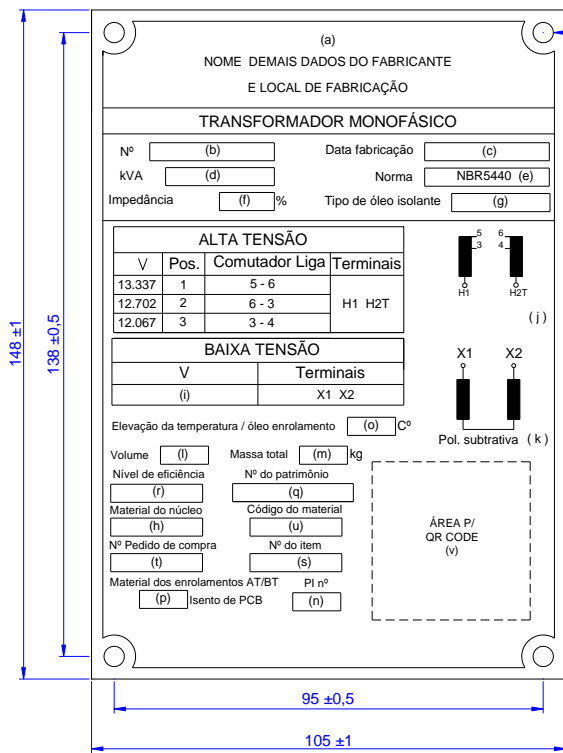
148 ±1
138 ±0,5

(a)
NOME DEMAIS DADOS DO FABRICANTE
E LOCAL DE FABRICAÇÃO

TRANSFORMADOR MONOFÁSICO

Nº (b) Data fabricação (c)
kVA (d) Norma NBR5440 (e)
Impedância (f) % Tipo de óleo isolante (g)

| ALTA TENSÃO | | | |
|---|---|---|---|
| V | Pos. | Comutador Liga | Terminais |
| 13.337 | 1 | 5 - 6 | H1 H2T |
| 12.702 | 2 | 6 - 3 | |
| 12.067 | 3 | 3 - 4 | |

5
3
6
4
H1
H2T
( j )

| BAIXA TENSÃO | |
|---|---|
| V | Terminais |
| (i) | X1 X2 |

X1 X2

Elevação da temperatura / óleo enrolamento (o) Cº
Pol. subtrativa ( k )

Volume (l) Massa total (m) kg
Nível de eficiência (r)
Nº do patrimônio (q)
Material do núcleo (h)
Código do material (u)
Nº Pedido de compra (t)
Nº do item (s)
Material dos enrolamentos AT/BT (p) Isento de PCB
PI nº (n)

ÁREA P/
QR CODE
(v)

95 ±0,5
105 ±1